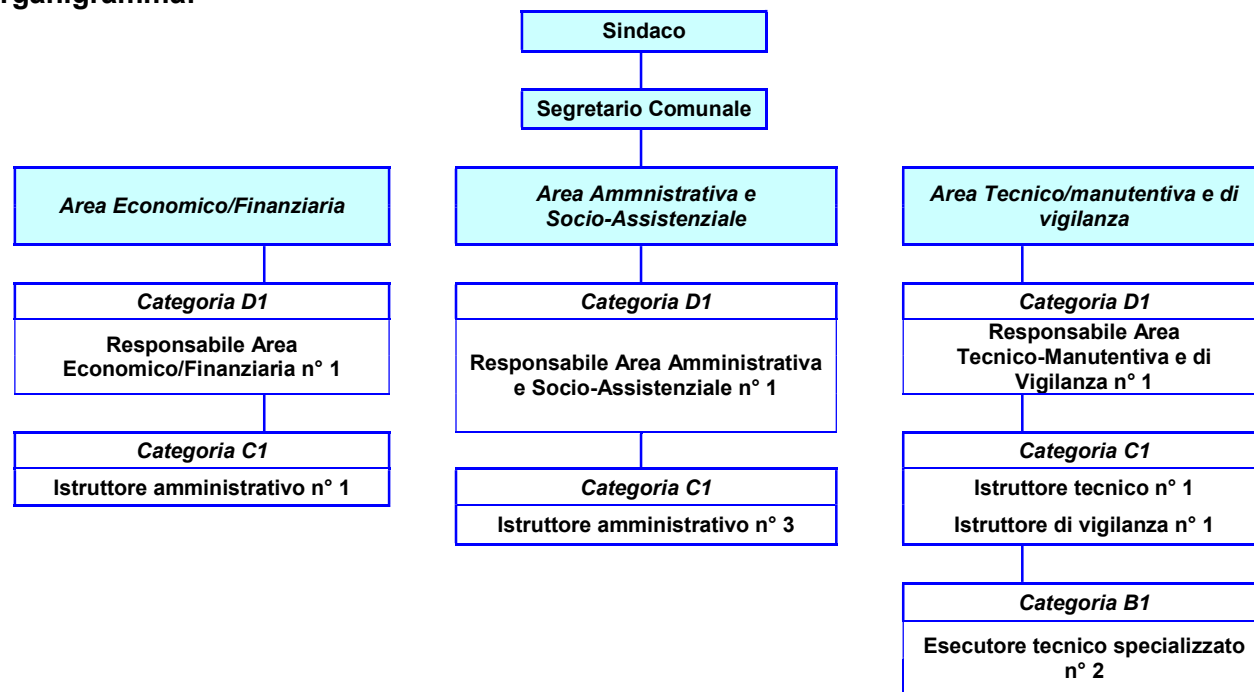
rganigramma:

Sindaco

Segretario Comunale

Area Economico/Finanziaria

Categoria D1

Responsabile Area Economico/Finanziaria n° 1

Categoria C1

Istruttore amministrativo n° 1

Area Ammnistrativa e Socio-Assistenziale

Categoria D1

Responsabile Area Amministrativa e Socio-Assistenziale n° 1

Categoria C1

Istruttore amministrativo n° 3

Area Tecnico/manutentiva e di vigilanza

Categoria D1

Responsabile Area Tecnico-Manutentiva e di Vigilanza n° 1

Categoria C1

Istruttore tecnico n° 1

Istruttore di vigilanza n° 1

Categoria B1

Esecutore tecnico specializzato n° 2